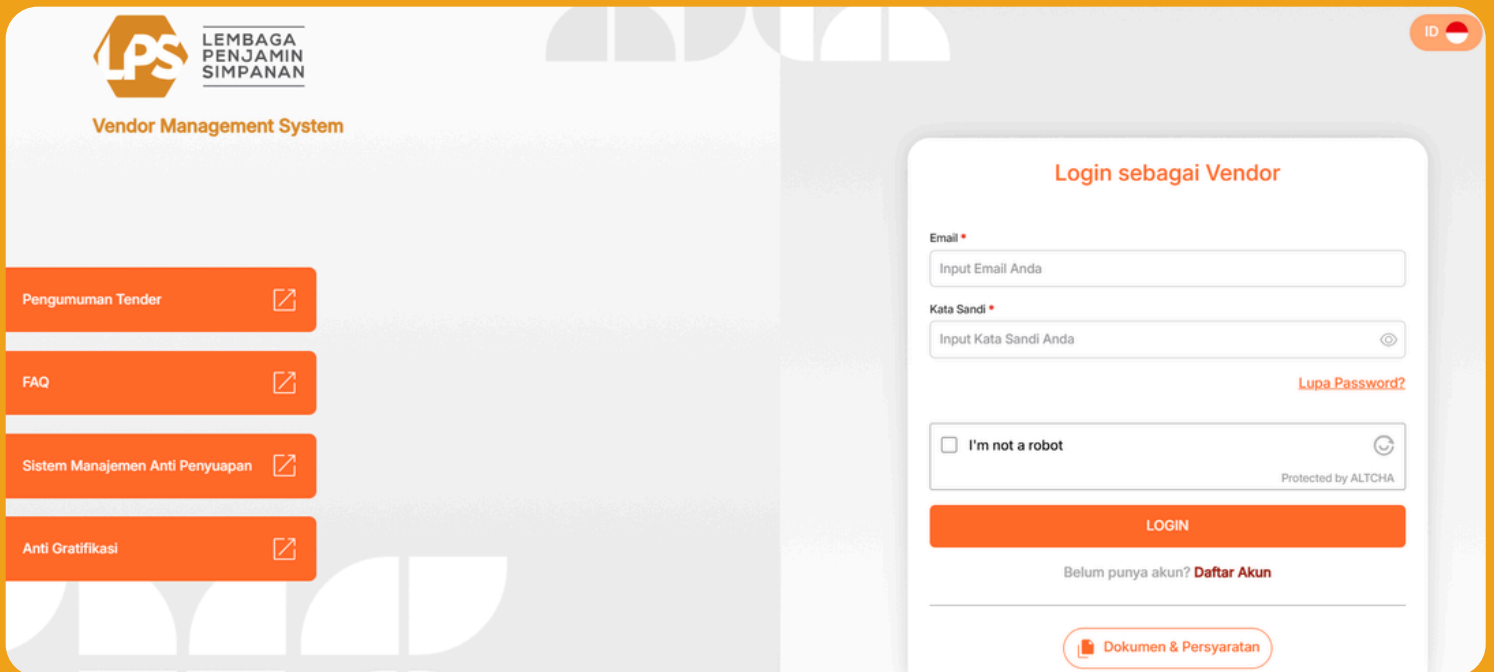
LPS LEMBAGA PENJAMIN SIMPANAN

Vendor Management System

ID

Pengumuman Tender

FAQ

Sistem Manajemen Anti Penyuapan

Anti Gratifikasi

Login sebagai Vendor

Email *

Input Email Anda

Kata Sandi *

Input Kata Sandi Anda

Lupa Password?

I'm not a robot

Protected by ALTCHA

LOGIN

Belum punya akun? Daftar Akun

Dokumen & Persyaratan